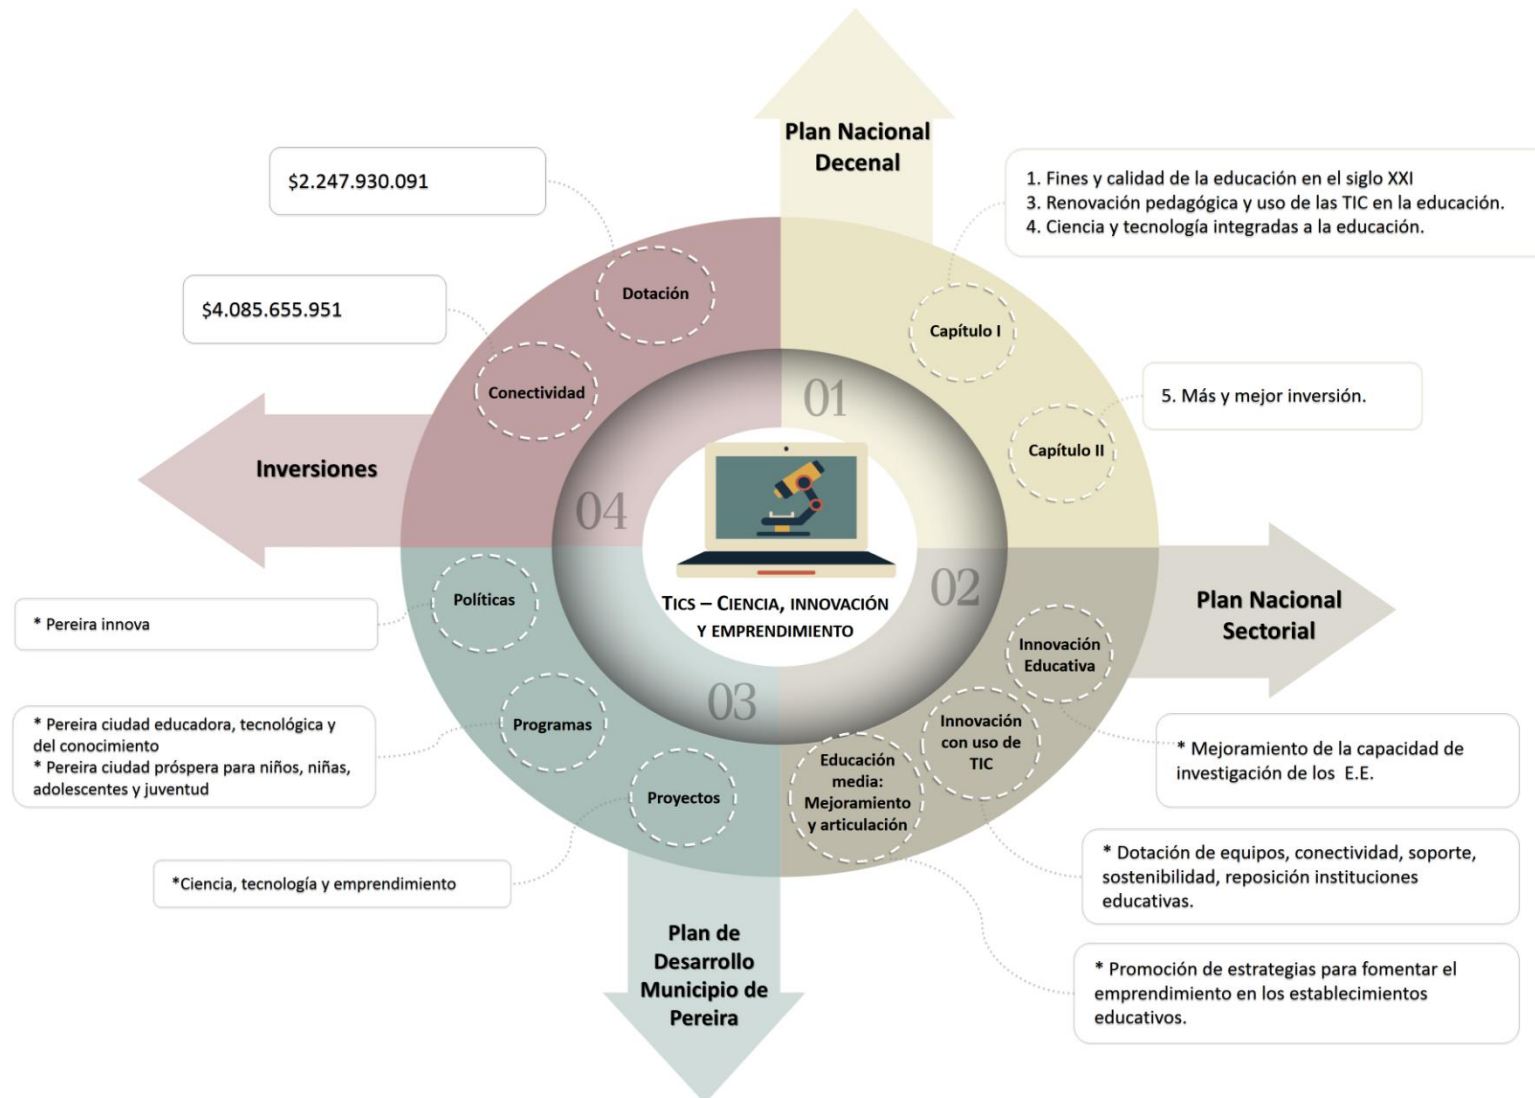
Plan Nacional Decenal

1. Fines y calidad de la educación en el siglo XXI
3. Renovación pedagógica y uso de las TIC en la educación.
4. Ciencia y tecnología integradas a la educación.

Capítulo I

Capítulo II

5. Más y mejor inversión.

01

$2.247.930.091

$4.085.655.951

Dotación

Conectividad

Inversiones

04

TICS – CIENCIA, INNOVACIÓN Y EMPRENDIMIENTO

02

Plan Nacional Sectorial

Innovación Educativa

Innovación con uso de TIC

Educación media: Mejoramiento y articulación

* Mejoramiento de la capacidad de investigación de los E.E.

* Dotación de equipos, conectividad, soporte, sostenibilidad, reposición instituciones educativas.

* Promoción de estrategias para fomentar el emprendimiento en los establecimientos educativos.

03

Políticas

Programas

Proyectos

* Pereira innova

* Pereira ciudad educadora, tecnológica y del conocimiento
* Pereira ciudad próspera para niños, niñas, adolescentes y juventud

*Ciencia, tecnología y emprendimiento

Plan de Desarrollo Municipio de Pereira